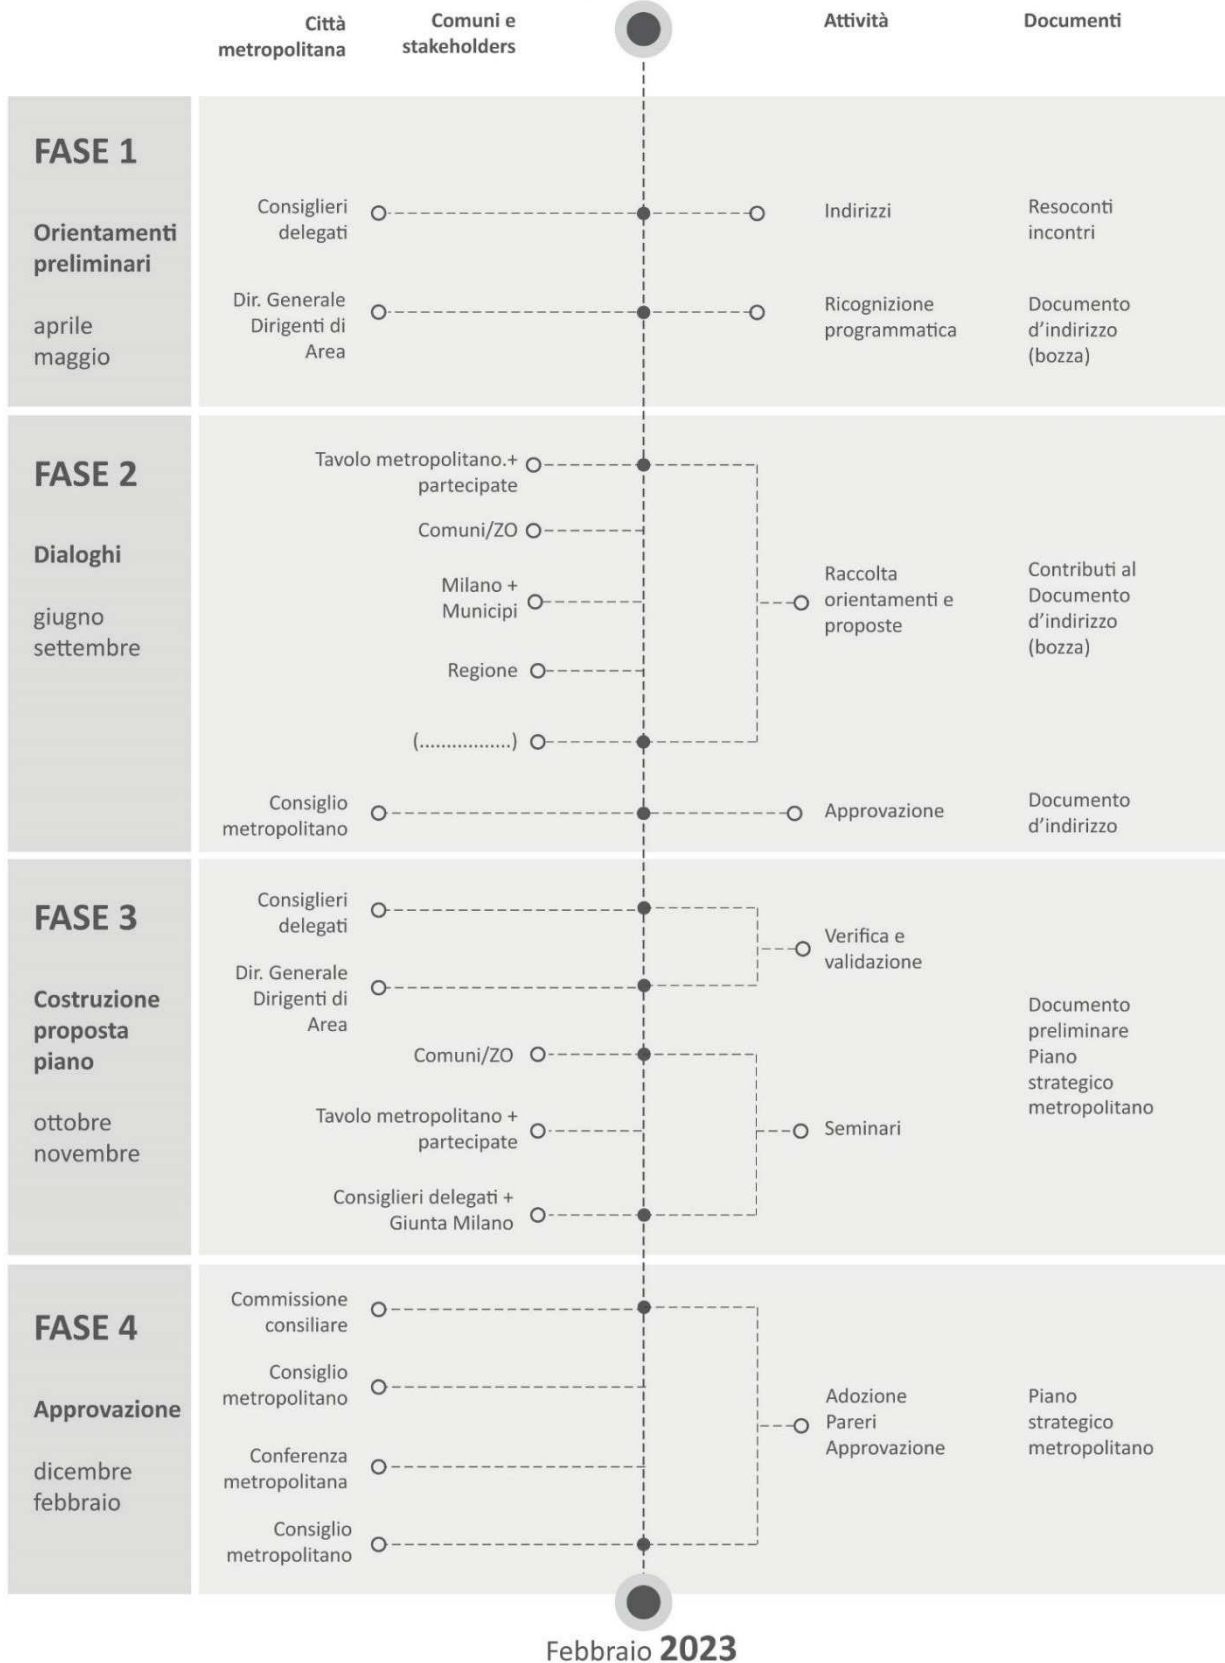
Città metropolitana

Comuni e stakeholders

Attività

Documenti

FASE 1

Orientamenti preliminari

aprile maggio

Consiglieri delegati

Indirizzi

Resoconti incontri

Dir. Generale Dirigenti di Area

Ricognizione programmatica

Documento d'indirizzo (bozza)

FASE 2

Dialoghi

giugno settembre

Tavolo metropolitano.+ partecipate

Comuni/ZO

Milano + Municipi

Regione

(.................)

Raccolta orientamenti e proposte

Contributi al Documento d'indirizzo (bozza)

Consiglio metropolitano

Approvazione

Documento d'indirizzo

FASE 3

Costruzione proposta piano

ottobre novembre

Consiglieri delegati

Dir. Generale Dirigenti di Area

Verifica e validazione

Documento preliminare Piano strategico metropolitano

Comuni/ZO

Tavolo metropolitano + partecipate

Consiglieri delegati + Giunta Milano

Seminari

FASE 4

Approvazione

dicembre febbraio

Commissione consiliare

Consiglio metropolitano

Conferenza metropolitana

Consiglio metropolitano

Adozione Pareri Approvazione

Piano strategico metropolitano

Febbraio 2023